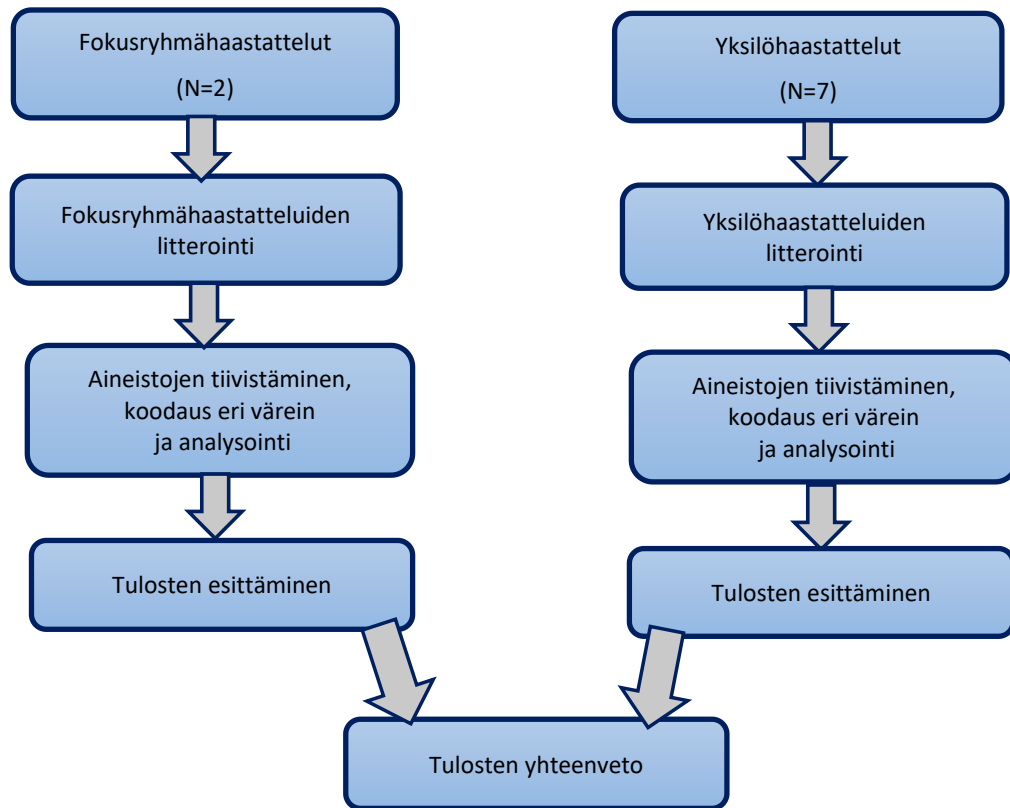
Fokusryhmähaastattelut

(N=2)

Fokusryhmähaastatteluiden litterointi

Aineistojen tiivistäminen, koodaus eri värein ja analysointi

Tulosten esittäminen

Yksilöhaastattelut

(N=7)

Yksilöhaastatteluiden litterointi

Aineistojen tiivistäminen, koodaus eri värein ja analysointi

Tulosten esittäminen

Tulosten yhteenveto